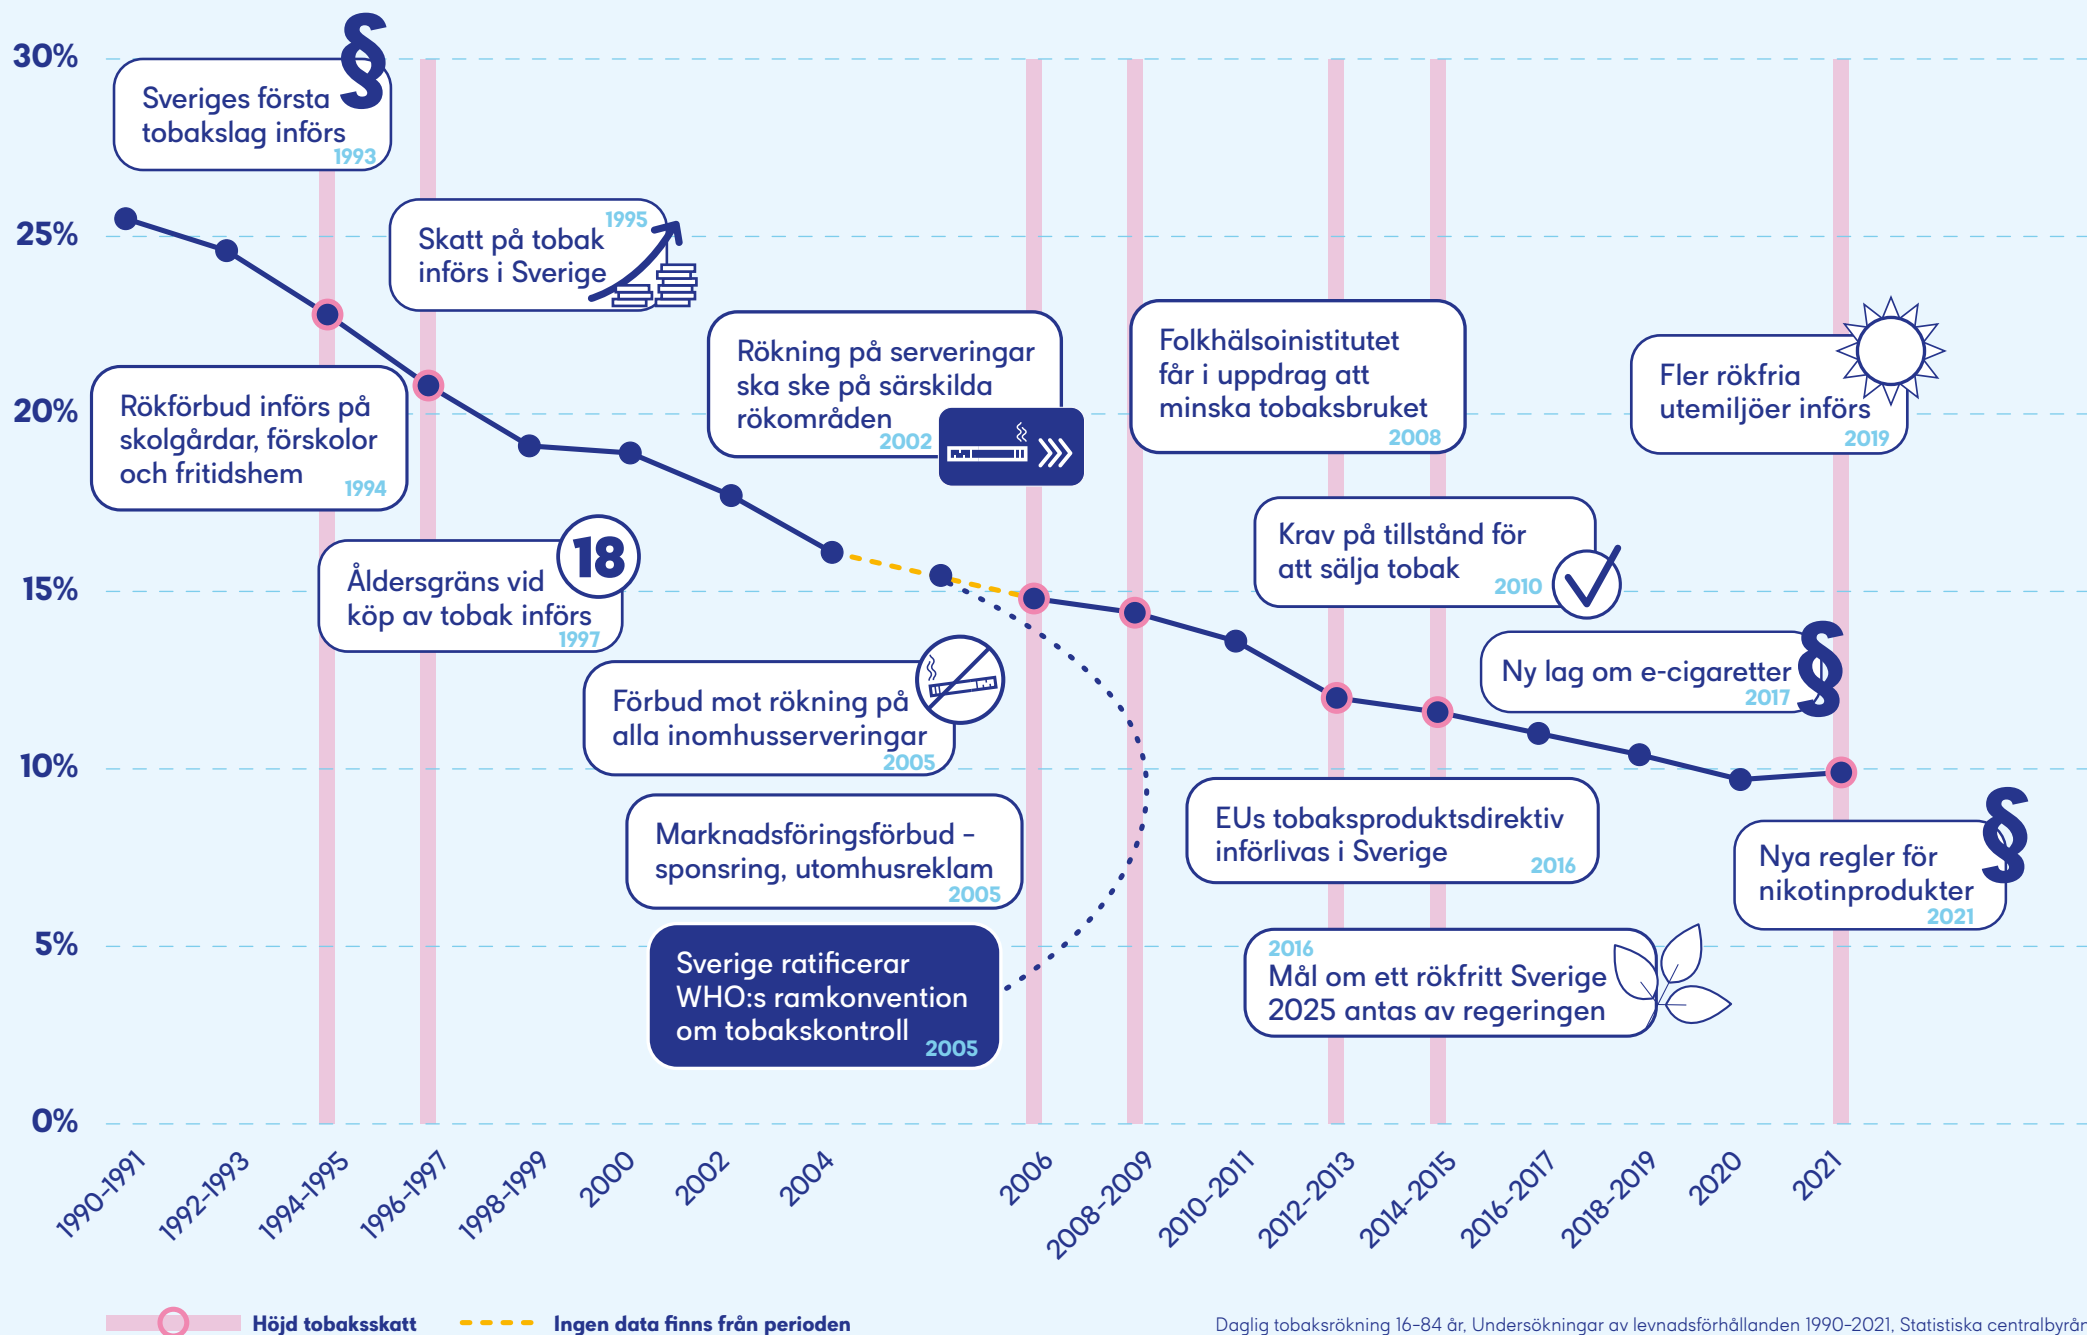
30%
25%
20%
15%
10%
5%
0%

Sveriges första tobakslag införs 1993

Skatt på tobak införs i Sverige 1995

Rökförbud införs på skolgårdar, förskolor och fritidshem 1994

Rökning på serveringar ska ske på särskilda rökområden 2002

Folkhälsoinistitutet får i uppdrag att minska tobaksbruket 2008

Fler rökfria utemiljöer införs 2019

18

Åldersgräns vid köp av tobak införs 1997

Krav på tillstånd för att sälja tobak 2010

Förbud mot rökning på alla inomhusserveringar 2005

Ny lag om e-cigaretter 2017

Marknadsföringsförbud - sponsring, utomhusreklam 2005

EUs tobaksproduktsdirektiv införlivas i Sverige 2016

Nya regler för nikotinprodukter 2021

Sverige ratificerar WHO:s ramkonvention om tobakskontroll 2005

2016 Mål om ett rökfritt Sverige 2025 antas av regeringen

1990-1991
1992-1993
1994-1995
1996-1997
1998-1999
2000
2002
2004
2006
2008-2009
2010-2011
2012-2013
2014-2015
2016-2017
2018-2019
2020
2021

Höjd tobaksskatt
Ingen data finns från perioden

Daglig tobaksrökning 16-84 år, Undersökningar av levnadsförhållanden 1990-2021, Statistiska centralbyrån